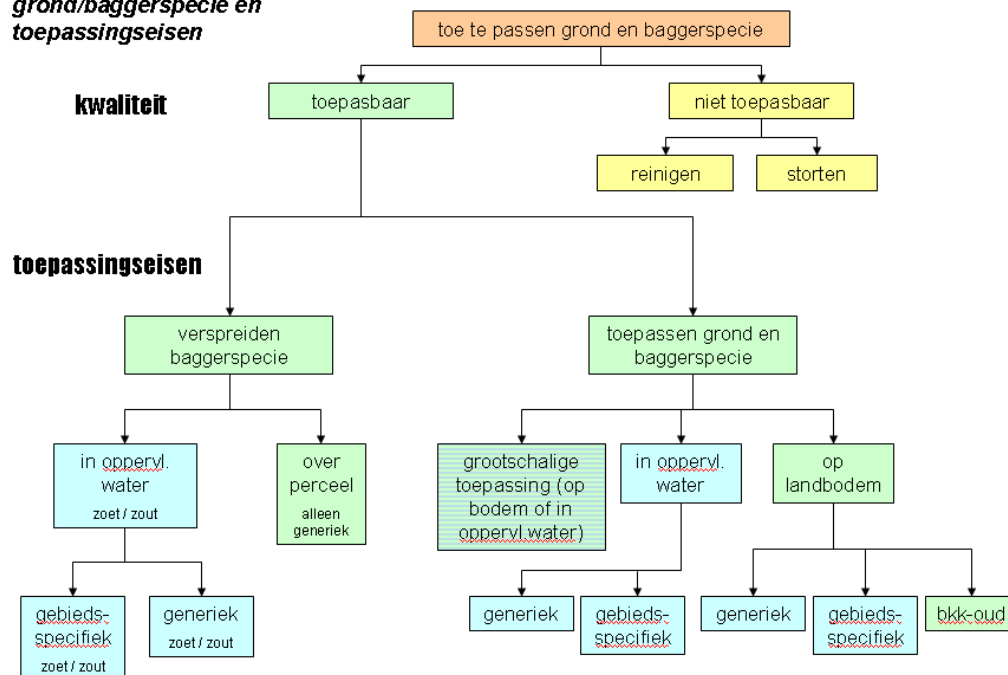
grond/baggerspecie en toepassingseisen

toe te passen grond en baggerspecie

kwaliteit

toepasbaar

niet toepasbaar

reinigen

storten

toepassingseisen

verspreiden baggerspecie

toepassen grond en baggerspecie

in oppervl. water
zoet / zout

over perceel
alleen generiek

grootschalige toepassing (op bodem of in oppervl.water)

in oppervl. water

op landbodem

gebieds-specifiek
zoet / zout

generiek
zoet / zout

generiek

gebieds-specifiek

generiek

gebieds-specifiek

bkk-oud